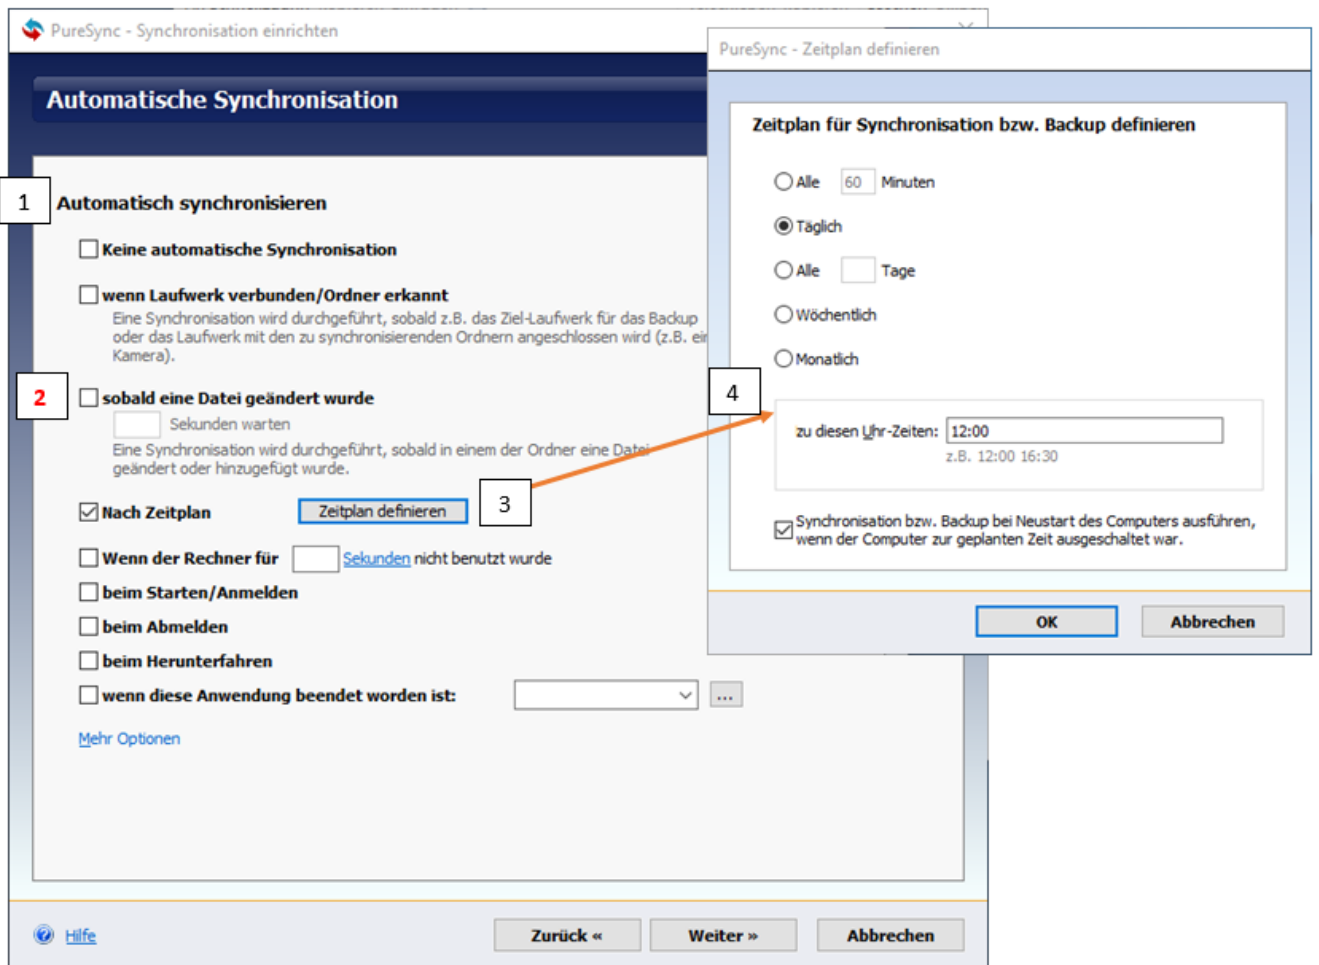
PureSync - Synchronisation einrichten

Automatische Synchronisation

1

Automatisch synchronisieren

Keine automatische Synchronisation

wenn Laufwerk verbunden/Ordner erkannt

Eine Synchronisation wird durchgeführt, sobald z.B. das Ziel-Laufwerk für das Backup oder das Laufwerk mit den zu synchronisierenden Ordnern angeschlossen wird (z.B. ei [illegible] Kamera).

2

sobald eine Datei geändert wurde

Sekunden warten

Eine Synchronisation wird durchgeführt, sobald in einem der Ordner eine Datei geändert oder hinzugefügt wurde.

Nach Zeitplan

Zeitplan definieren

3

Wenn der Rechner für Sekunden nicht benutzt wurde

beim Starten/Anmelden

beim Abmelden

beim Herunterfahren

wenn diese Anwendung beendet worden ist:

...

Mehr Optionen

Hilfe

Zurück «

Weiter »

Abbrechen

PureSync - Zeitplan definieren

Zeitplan für Synchronisation bzw. Backup definieren

Alle 60 Minuten

Täglich

Alle Tage

Wöchentlich

Monatlich

4

zu diesen Uhr-Zeiten: 12:00

z.B. 12:00 16:30

Synchronisation bzw. Backup bei Neustart des Computers ausführen, wenn der Computer zur geplanten Zeit ausgeschaltet war.

OK

Abbrechen